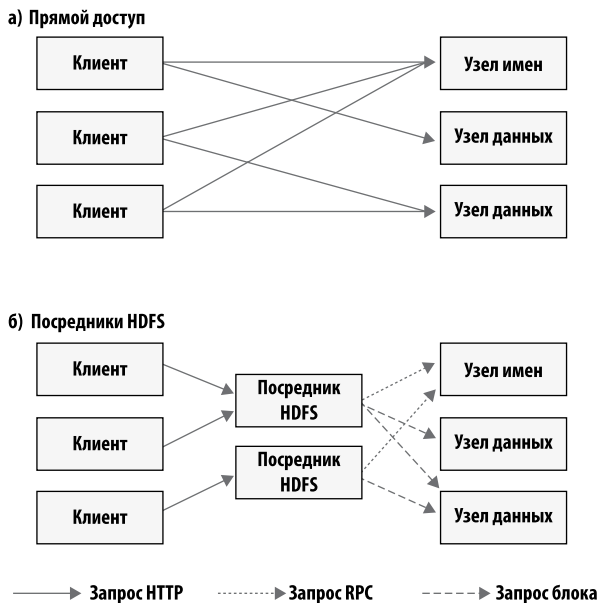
а) Прямой доступ

Клиент

Клиент

Клиент

Узел имен

Узел данных

Узел данных

б) Посредники HDFS

Клиент

Клиент

Клиент

Посредник HDFS

Посредник HDFS

Узел имен

Узел данных

Узел данных

Запрос HTTP

Запрос RPC

Запрос блока